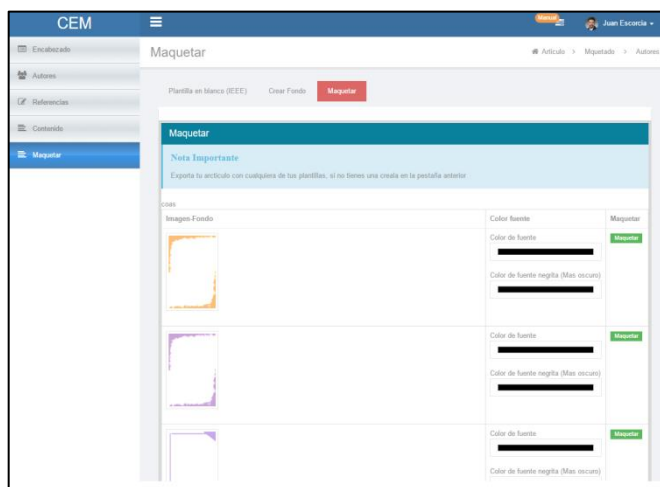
CEM

Manual

Juan Escorcia

Encabezado

Autores

Referencias

Contenido

Maquetar

Maquetar

Artículo > Maquetado > Autores

Plantilla en blanco (IEEE)

Crear Fondo

Maquetar

Maquetar

Nota Importante

Exporta tu artículo con cualquiera de tus plantillas, si no tienes una creala en la pestaña anterior

cods

| Images-Fondo | Color fuente | Maquetar |
|---|---|---|
| | Color de fuente<br>Color de fuente negrita (Mas oscuro) | Maquetar |
| | Color de fuente<br>Color de fuente negrita (Mas oscuro) | Maquetar |
| | Color de fuente<br>Color de fuente negrita (Mas oscuro) | Maquetar |